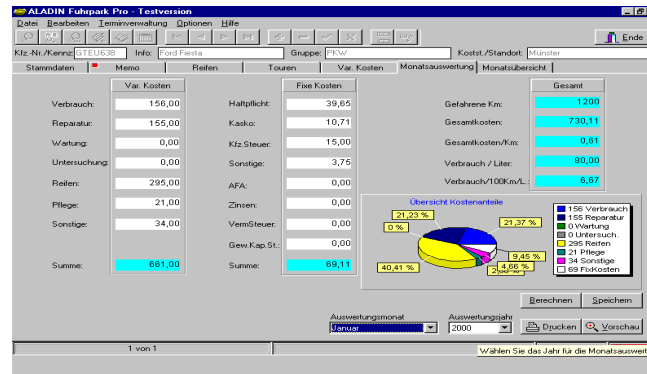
ALADIN Fuhrpark Pro - Testversion

Datei Bearbeiten Terminverwaltung Optionen Hilfe

Ende

Kfz.-Nr./Kennz: GTEU638 Info: Ford Fiesta Gruppe: PKW Kostst./Standort: Münster

Stammdaten | Memo | Reifen | Touren | Var. Kosten | Monatsauswertung | Monatsübersicht

Var. Kosten

| | |
|---|---|
| Verbrauch: | 156,00 |
| Reparatur: | 155,00 |
| Wartung: | 0,00 |
| Untersuchung: | 0,00 |
| Reifen: | 295,00 |
| Pflege: | 21,00 |
| Sonstige: | 34,00 |
| Summe: | 661,00 |

Fixe Kosten

| | |
|---|---|
| Haftpflicht: | 39,65 |
| Kasko: | 10,71 |
| Kfz.Steuer: | 15,00 |
| Sonstige: | 3,75 |
| AFA: | 0,00 |
| Zinsen: | 0,00 |
| VermSteuer: | 0,00 |
| Gew.Kap.St.: | 0,00 |
| Summe: | 69,11 |

Gesamt

| | |
|---|---|
| Gefahrene Km: | 1200 |
| Gesamtkosten: | 730,11 |
| Gesamtkosten/Km: | 0,61 |
| Verbrauch / Liter: | 80,00 |
| Verbrauch/100Km/L.: | 6,67 |

Übersicht Kostenanteile

21,23 %
0 %
21,37 %
9,45 %
4,66 %
2,88 %
40,41 %

156 Verbrauch
155 Reparatur
0 Wartung
0 Untersuch.
295 Reifen
21 Pflege
34 Sonstige
69 FixKosten

Berechnen Speichern

Auswertungsmonat Januar
Auswertungsjahr 2000

Drucken Vorschau

1 von 1

Wählen Sie das Jahr für die Monatsauswert